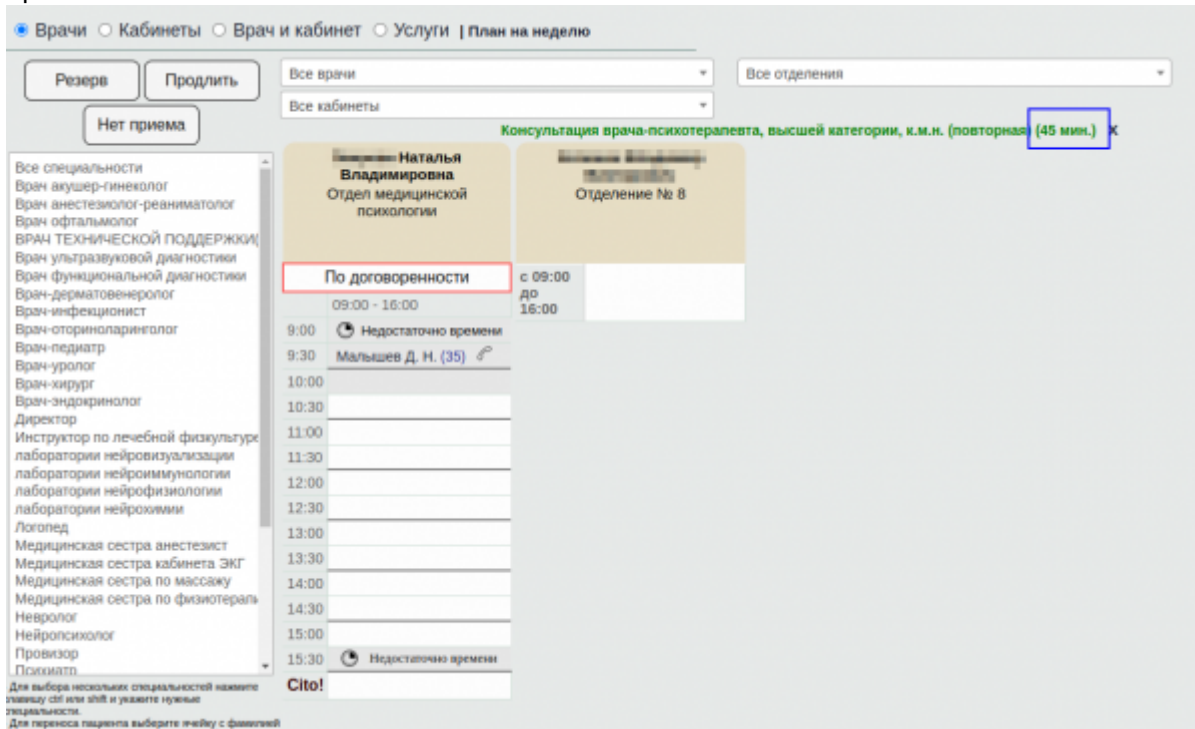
Врачи ○ Кабинеты ○ Врач и кабинет ○ Услуги | План на неделю

Резерв | Продлить

Нет приема

Все врачи

Все кабинеты

Все отделения

Консультация врача-психотерапевта, высшей категории, к.м.н. (повторная) (45 мин.) X

Все специальности
Врач акушер-гинеколог
Врач анестезиолог-реаниматолог
Врач офтальмолог
ВРАЧ ТЕХНИЧЕСКОЙ ПОДДЕРЖКИ(
Врач ультразвуковой диагностики
Врач функциональной диагностики
Врач-дерматовенеролог
Врач-инфекционист
Врач-оториноларинголог
Врач-педиатр
Врач-уролог
Врач-хирург
Врач-эндокринолог
Директор
Инструктор по лечебной физкультуре
лаборатории нейровизуализации
лаборатории нейроиммунологии
лаборатории нейрофизиологии
лаборатории нейрохимии
Логопед
Медицинская сестра анестезист
Медицинская сестра кабинета ЭКГ
Медицинская сестра по массажу
Медицинская сестра по физиотерапи
Невролог
Нейропсихолог
Провизор
Психиатр

Для выбора нескольких специальностей нажмите клавишу ctrl или shift и укажите нужные специальности.
Для переноса пациента выберите ячейку с фамилией

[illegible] Наталья Владимировна
Отдел медицинской психологии

По договоренности
09:00 - 16:00

| | |
|---|---|
| 9:00 | Недостаточно времени |
| 9:30 | Малышев Д. Н. (35) |
| 10:00 | |
| 10:30 | |
| 11:00 | |
| 11:30 | |
| 12:00 | |
| 12:30 | |
| 13:00 | |
| 13:30 | |
| 14:00 | |
| 14:30 | |
| 15:00 | |
| 15:30 | Недостаточно времени |
| Cito! | |

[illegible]
Отделение № 8

с 09:00 до 16:00